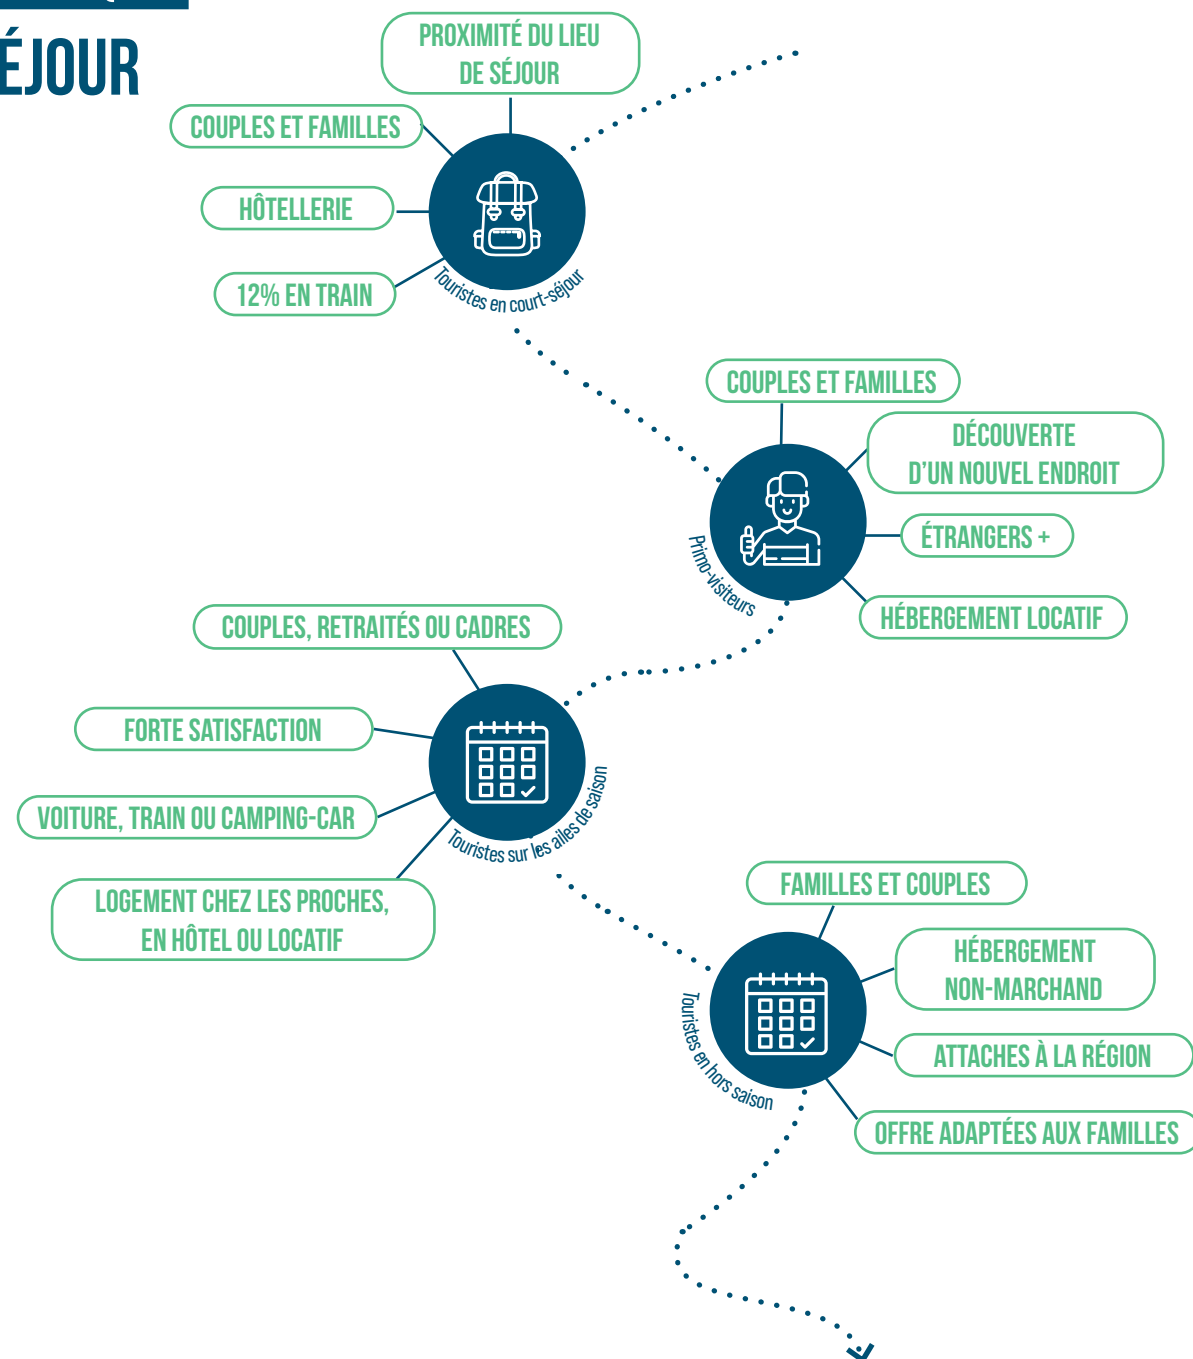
ÉJOUR

PROXIMITÉ DU LIEU DE SÉJOUR

COUPLES ET FAMILLES

HÔTELLERIE

12% EN TRAIN

Touristes en court-séjour

COUPLES ET FAMILLES

DÉCOUVERTE D'UN NOUVEL ENDROIT

ÉTRANGERS +

HÉBERGEMENT LOCATIF

Primo-visiteurs

COUPLES, RETRAITÉS OU CADRES

FORTE SATISFACTION

VOITURE, TRAIN OU CAMPING-CAR

LOGEMENT CHEZ LES PROCHES, EN HÔTEL OU LOCATIF

Touristes sur les ailes de saison

FAMILLES ET COUPLES

HÉBERGEMENT NON-MARCHAND

ATTACHES À LA RÉGION

OFFRE ADAPTÉES AUX FAMILLES

Touristes en hors saison